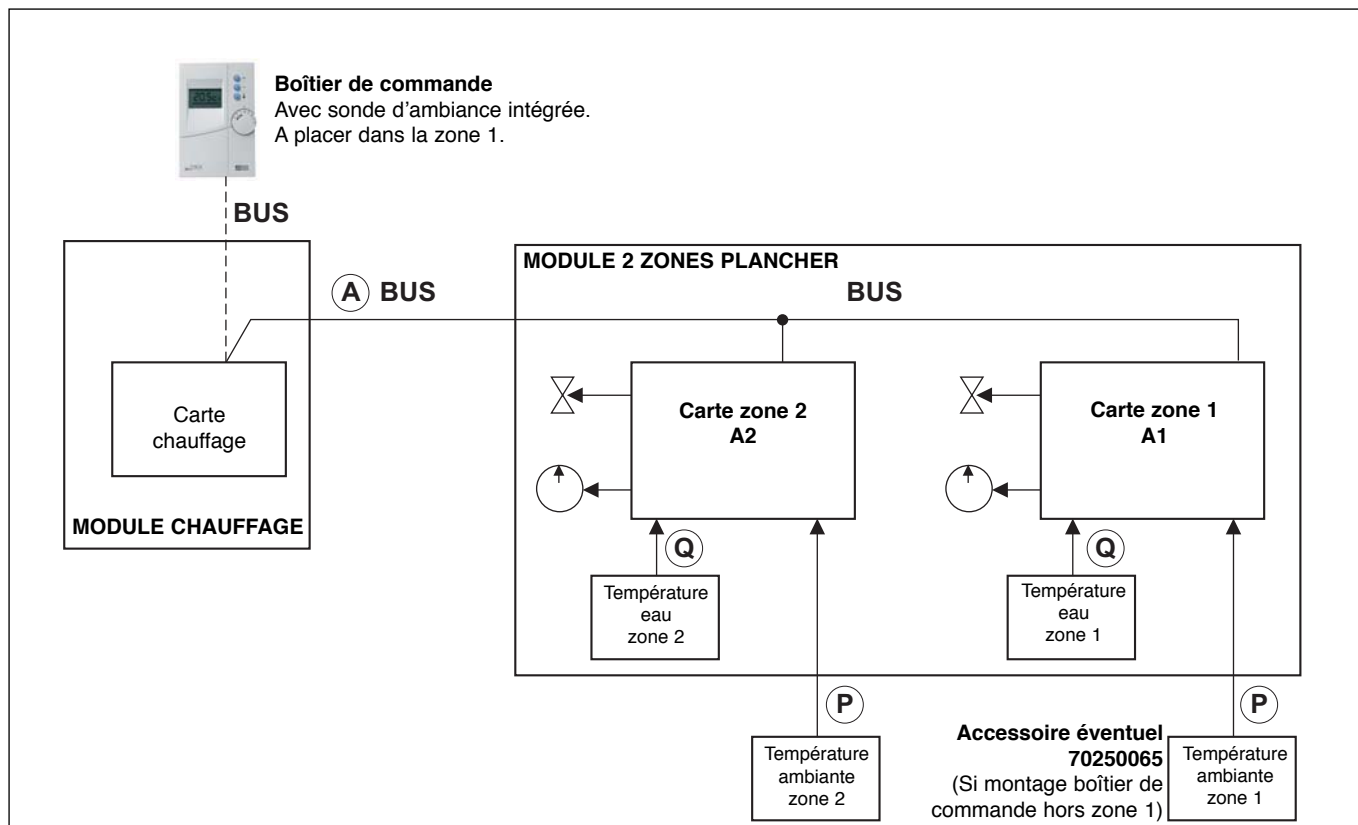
**Boîtier de commande**
Avec sonde d'ambiance intégrée.
A placer dans la zone 1.

BUS

MODULE 2 ZONES PLANCHER

A BUS

BUS

Carte chauffage

MODULE CHAUFFAGE

Carte zone 2
A2

Carte zone 1
A1

Q

Température eau zone 2

Q

Température eau zone 1

P

Température ambiante zone 2

Accessoire éventuel
70250065
(Si montage boîtier de commande hors zone 1)

P

Température ambiante zone 1